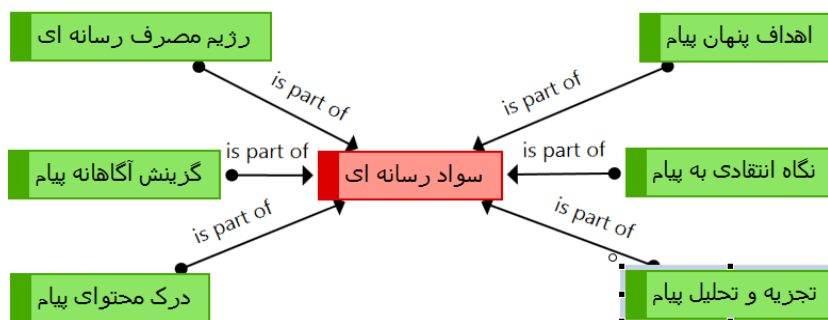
رژیم مصرف رسانه ای

اهداف پنهان پیام

is part of

is part of

گزینش آگاهانه پیام

is part of

سواد رسانه ای

is part of

نگاه انتقادی به پیام

is part of

is part of

درک محتوای پیام

تجزیه و تحلیل پیام